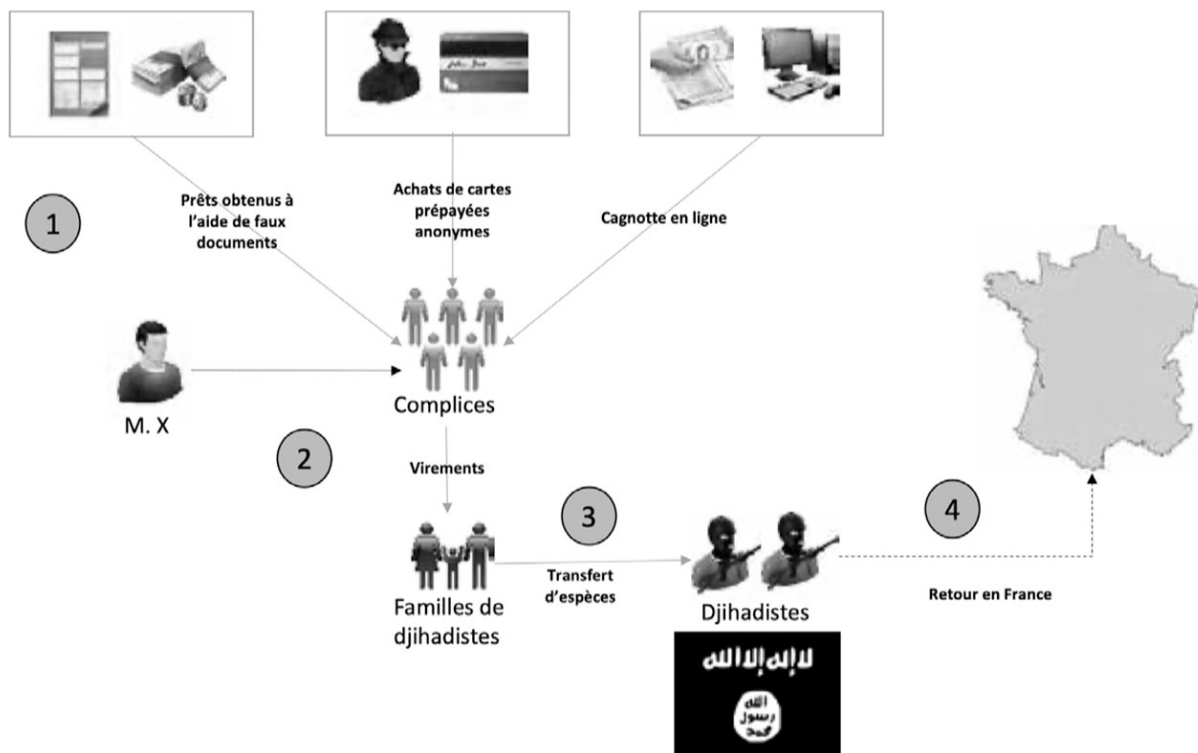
1

Prêts obtenus à l'aide de faux documents

Achats de cartes prépayées anonymes

Cagnotte en ligne

M. X

Complices

2

Virements

Familles de djihadistes

3

Transfert d'espèces

Djihadistes

لا إله إلا الله

الله رسول محمد

4

Retour en France